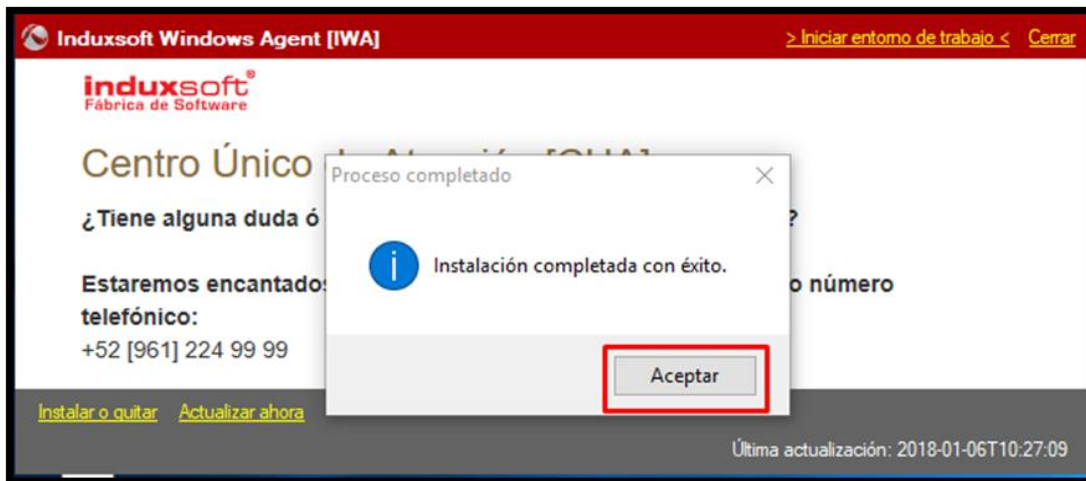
Induxsoft Windows Agent [IWA]
> Iniciar entorno de trabajo < Cerrar

induxsoft®
Fábrica de Software

Centro Único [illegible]

¿Tiene alguna duda ó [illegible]?

Estaremos encantados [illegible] o número telefónico:
+52 [961] 224 99 99

Instalar o quitar Actualizar ahora

Última actualización: 2018-01-06T10:27:09

Proceso completado

Instalación completada con éxito.

Aceptar